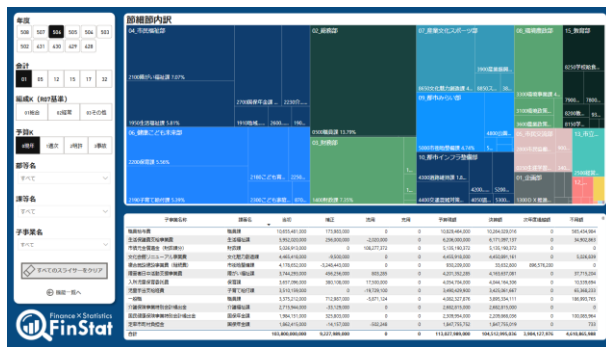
年度

508 507 506 505 504 503

502 431 430 429 428

会計

01 05 12 15 17 32

組成(R07基準)

01特会 02特別 03その他

予算K

当初 補正 予算 決算

部等名

すべて

課等名

すべて

予事業名

すべて

すべてのスライサーをクリア

指定一覧へ

Finance × Statistics
FinStat

部組部内訳

04_市民福祉部

02_総務部

07_産業文化スポーツ部

08_環境部

15_教育

06_健康こども未来部

03_財務部

10_都市インフラ整備部

01_企画部

| 予算項目 | 課等名 | 当初 | 補正 | 流用 | 充用 | 予算現額 | 決算額 | 次年度繰越額 | 不用額 |
|---|---|---|---|---|---|---|---|---|---|
| 職員給与費 | 職員課 | 10,655,481,000 | 173,803,000 | 0 | 0 | 10,829,484,000 | 10,244,029,016 | 0 | 585,454,984 |
| 生活保護扶助事業費 | 生活福祉課 | 5,952,020,000 | 286,000,000 | -2,020,000 | 0 | 6,236,000,000 | 6,171,097,137 | 0 | 64,902,863 |
| 市債元金償還金(財源補) | 財政課 | 5,026,910,000 | 0 | 108,277,372 | 0 | 5,135,187,372 | 5,135,160,372 | 0 | 0 |
| 文化施設リニューアル事業費 | 文化施設活用課 | 4,465,418,000 | -9,500,000 | 0 | 0 | 4,455,918,000 | 4,453,891,161 | 0 | 2,026,839 |
| 複合施設等整備事業(地域型) | 市街地整備課 | 4,178,632,000 | -3,248,443,000 | 0 | 0 | 930,299,000 | 70,452,600 | 586,576,200 | 0 |
| 障害者総合支援事業費 | 障がい福祉課 | 3,744,293,000 | 466,256,000 | 803,250 | 0 | 4,211,352,250 | 4,163,637,051 | 0 | 37,715,204 |
| 人件費調整基金繰出金 | 財政課 | 3,837,096,000 | 350,138,000 | 17,500,000 | 0 | 4,204,734,000 | 4,244,194,306 | 0 | 10,039,694 |
| 児童手当給付事業 | 子育て給付課 | 3,510,168,000 | 0 | -19,729,100 | 0 | 3,490,439,900 | 3,420,361,667 | 0 | 40,348,233 |
| 一般物 | 職員課 | 3,375,012,000 | 712,907,000 | -5,571,124 | 0 | 4,082,327,876 | 3,895,334,111 | 0 | 186,993,765 |
| 介護保険事業特別会計繰出金 | 介護保険課 | 2,715,944,000 | -53,129,000 | 0 | 0 | 2,662,815,000 | 2,662,815,000 | 0 | 0 |
| 国民健康保険事業特別会計繰出金 | 国保年金課 | 1,984,151,000 | 325,803,000 | 0 | 0 | 2,309,954,000 | 2,229,088,036 | 0 | 100,865,964 |
| 児童手当付加事業 | 障がい手当課 | 1,862,410,000 | -14,137,000 | -532,248 | 0 | 1,847,755,518 | 1,847,755,518 | 0 | 0 |
| 合計 | | 103,806,000,000 | 9,227,989,000 | 0 | 0 | 113,027,989,000 | 104,312,093,836 | 3,984,127,976 | 4,610,803,888 |